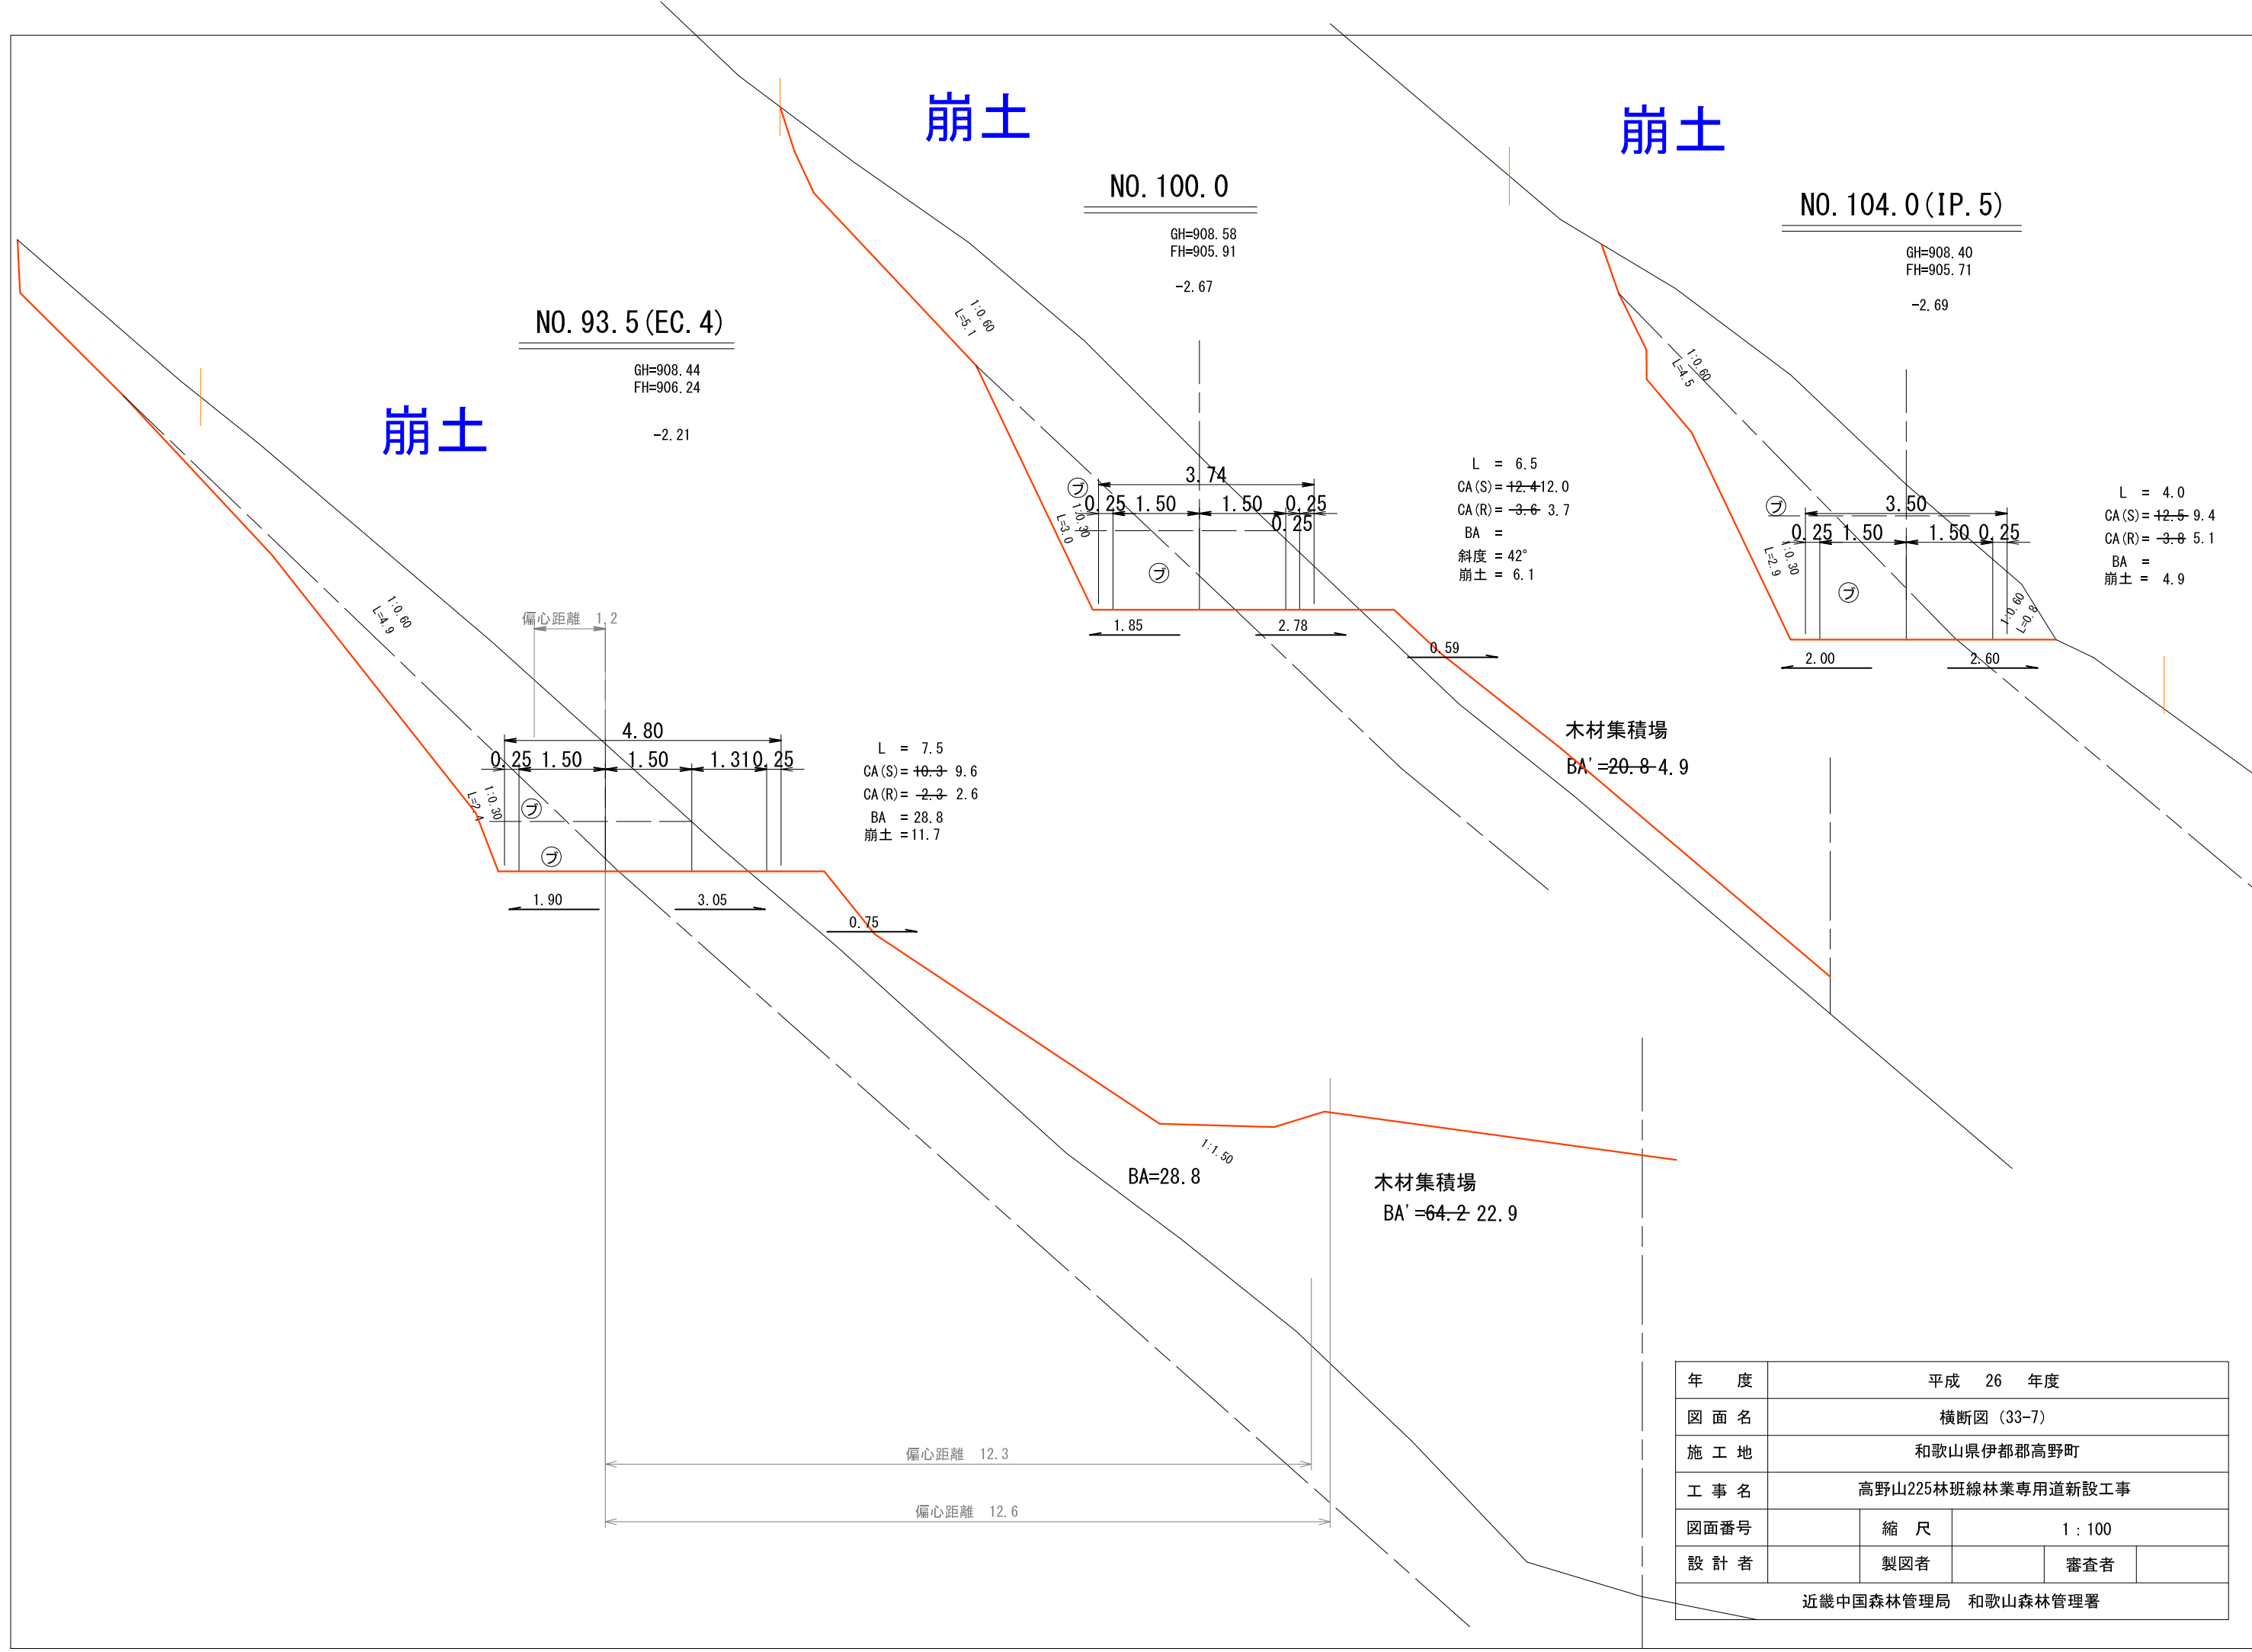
崩土

NO.100.0

GH=908.58
FH=905.91

-2.67

崩土

NO.104.0(IP.5)

GH=908.40
FH=905.71

-2.69

NO.93.5(EC.4)

GH=908.44
FH=906.24

-2.21

崩土

1:0.60
L=5.1

1:0.60
L=4.5

1:0.60
L=4.9

3.74
0.25 1.50 1.50 0.25
0.25

1:0.30
L=3.0

ブ
ブ

1.85 2.78
0.59

L = 6.5
CA(S) = 12.4 12.0
CA(R) = 3.6 3.7
BA =
斜度 = 42°
崩土 = 6.1

3.50
0.25 1.50 1.50 0.25

1:0.30
L=2.9

ブ
ブ

1:0.60
L=0.8

2.00 2.60

L = 4.0
CA(S) = 12.5 9.4
CA(R) = 3.8 5.1
BA =
崩土 = 4.9

偏心距離 1.2

4.80
0.25 1.50 1.50 1.31 0.25

1:0.30
L=2.4

ブ
ブ

1.90 3.05
0.75

L = 7.5
CA(S) = 10.3 9.6
CA(R) = 2.3 2.6
BA = 28.8
崩土 = 11.7

木材集積場
BA' = 20.8 4.9

1:1.50

BA=28.8

木材集積場
BA' = 64.2 22.9

偏心距離 12.3

偏心距離 12.6

| 年　度 | 平成　26　年度 | | | | |
|---|---|---|---|---|---|
| 図面名 | 横断図（33-7） | | | | |
| 施工地 | 和歌山県伊都郡高野町 | | | | |
| 工事名 | 高野山225林班線林業専用道新設工事 | | | | |
| 図面番号 | | 縮　尺 | 1：100 | | |
| 設計者 | | 製図者 | | 審査者 | |
| 近畿中国森林管理局　和歌山森林管理署 | | | | | |